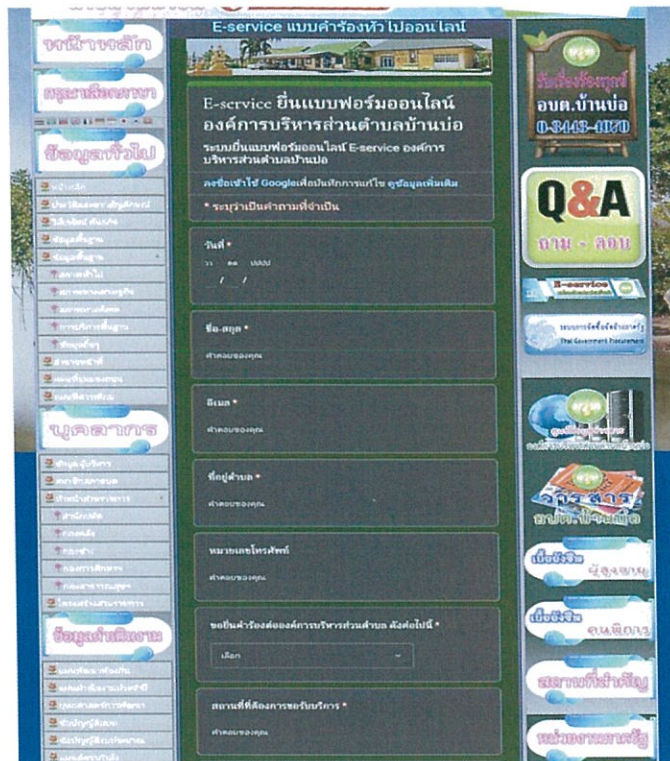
หน้าหลัก

กรุณาเลือกภาษา

ข้อมูลทั่วไป

บุคลากร

ข้อมูลดำเนินงาน

E-service แบบคำร้องทั่วไปออนไลน์

E-service ยื่นแบบฟอร์มออนไลน์ องค์การบริหารส่วนตำบลบ้านบ่อ

ระบบยื่นแบบฟอร์มออนไลน์ E-service องค์การบริหารส่วนตำบลบ้านบ่อ

ลงชื่อเข้าใช้ Google เพื่อบันทึกการแก้ไข ดูข้อมูลเพิ่มเติม

* ระบุว่าเป็นคำถามที่จำเป็น

วันที่ *

วว ดด ปปปป

ชื่อ-สกุล *

คำตอบของคุณ

อีเมล *

คำตอบของคุณ

ที่อยู่ตำบล *

คำตอบของคุณ

หมายเลขโทรศัพท์

คำตอบของคุณ

ขอยื่นคำร้องต่อองค์การบริหารส่วนตำบล ดังต่อไปนี้ *

เลือก

สถานที่ที่ต้องการขอรับบริการ *

คำตอบของคุณ

อบต.บ้านบ่อ

0-3443-4070

Q&A

ถาม - ตอบ

E-service

Thai Government Procurement

วารสาร

เมืองจีน

สถานที่สำคัญ

หน่วยงานภาครัฐ